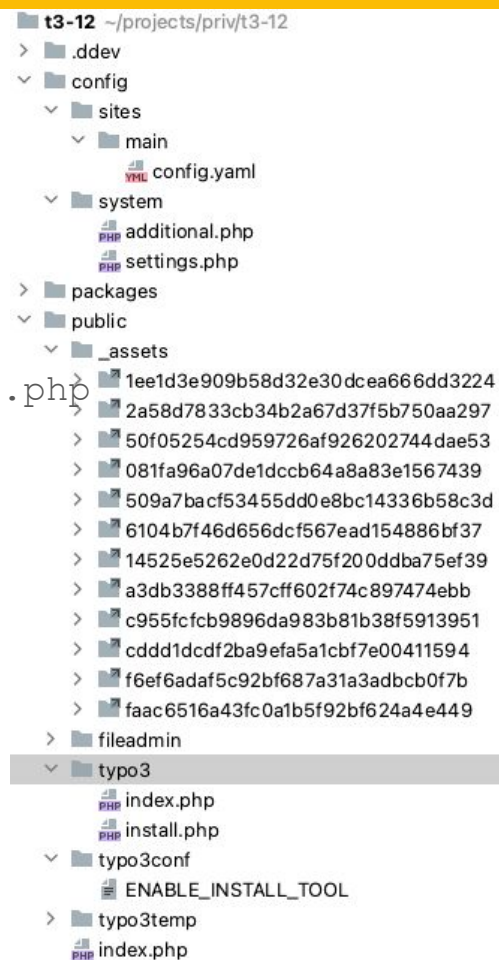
t3-12 ~/projects/priv/t3-12
.ddev
config
sites
main
YML config.yaml
system
PHP additional.php
PHP settings.php
packages
public
_assets
.php
1ee1d3e909b58d32e30dcea666dd3224
2a58d7833cb34b2a67d37f5b750aa297
50f05254cd959726af926202744dae53
081fa96a07de1dccb64a8a83e1567439
509a7bacf53455dd0e8bc14336b58c3d
6104b7f46d656dcf567ead154886bf37
14525e5262e0d22d75f200ddba75ef39
a3db3388ff457cff602f74c897474ebb
c955fcfcb9896da983b81b38f5913951
cddd1dcdf2ba9efa5a1cbf7e00411594
f6ef6adaf5c92bf687a31a3adbcb0f7b
faac6516a43fc0a1b5f92bf624a4e449
fileadmin
typo3
PHP index.php
PHP install.php
typo3conf
ENABLE_INSTALL_TOOL
typo3temp
PHP index.php